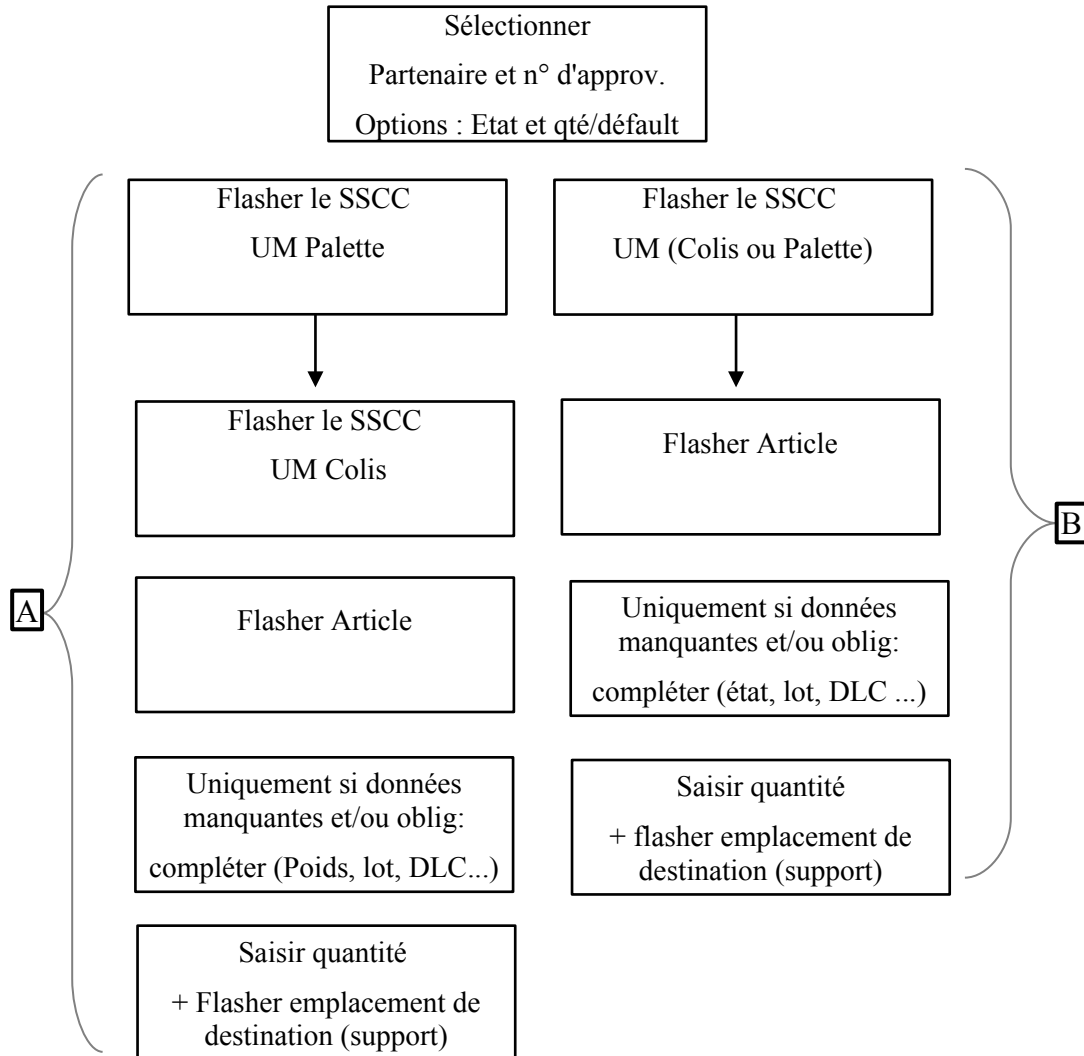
Sélectionner
Partenaire et n° d'approv.
Options : Etat et qté/défault

Flasher le SSCC
UM Palette

Flasher le SSCC
UM Colis

Flasher Article

Uniquement si données manquantes et/ou oblig:
compléter (Poids, lot, DLC...)

Saisir quantité
+ Flasher emplacement de destination (support)

A

Flasher le SSCC
UM (Colis ou Palette)

Flasher Article

Uniquement si données manquantes et/ou oblig:
compléter (état, lot, DLC ...)

Saisir quantité
+ flasher emplacement de destination (support)

B